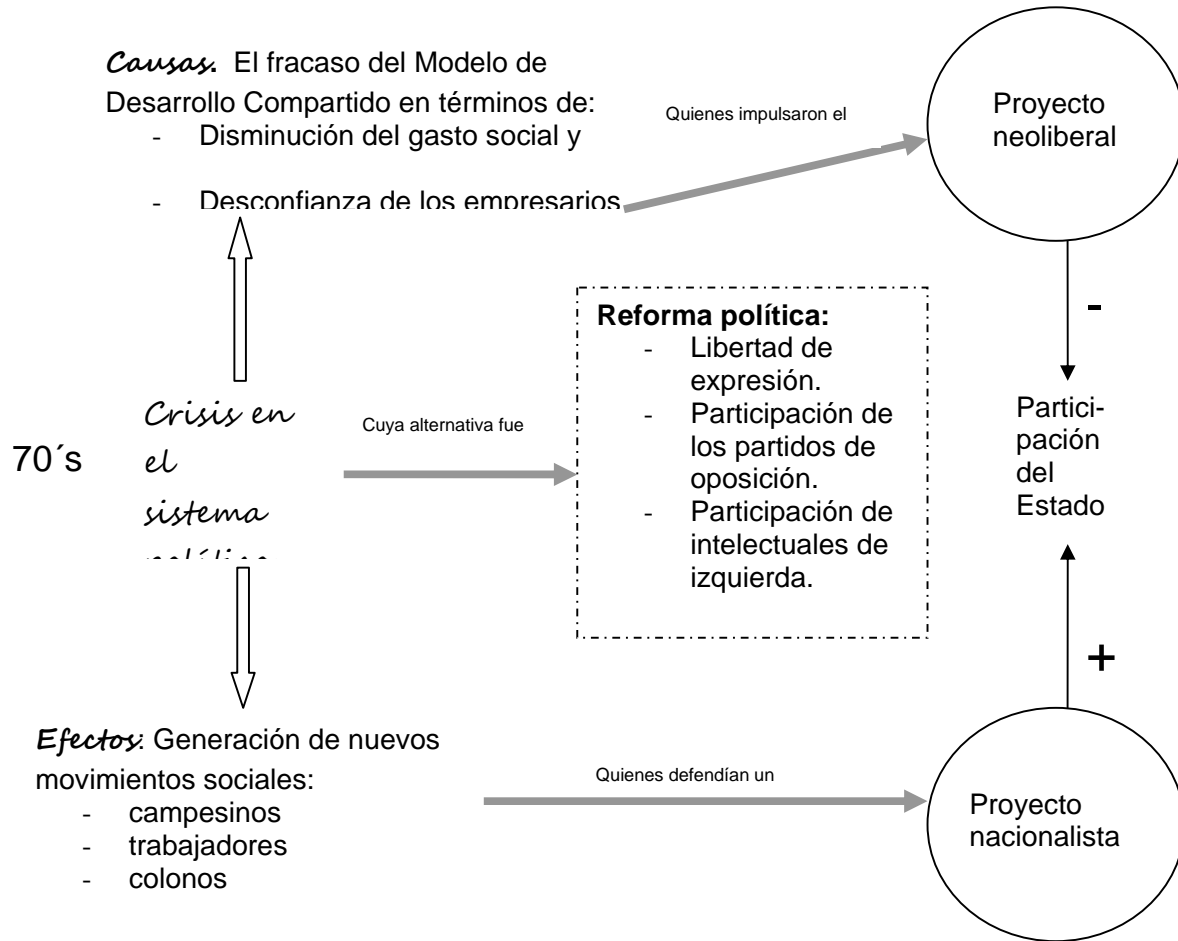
Causas. El fracaso del Modelo de Desarrollo Compartido en términos de:
- Disminución del gasto social y
- Desconfianza de los empresarios

Quienes impulsaron el

Proyecto neoliberal

-

Reforma política:
- Libertad de expresión.
- Participación de los partidos de oposición.
- Participación de intelectuales de izquierda.

70´s

Crisis en el sistema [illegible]

Cuya alternativa fue

Partici-pación del Estado

+

Efectos: Generación de nuevos movimientos sociales:
- campesinos
- trabajadores
- colonos

Quienes defendían un

Proyecto nacionalista